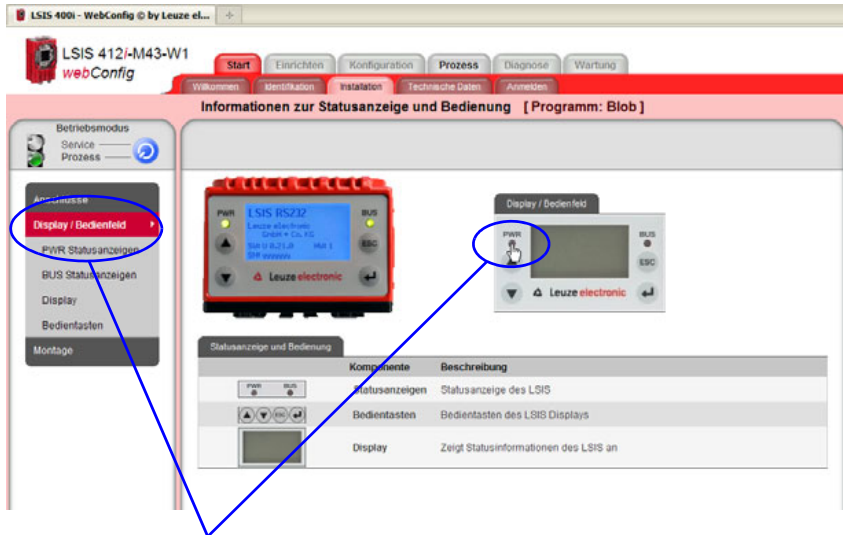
LSIS 400i - WebConfig © by Leuze el...

LSIS 412i-M43-W1
webConfig

Start | Einrichten | Konfiguration | Prozess | Diagnose | Wartung

Willkommen | Identifikation | Installation | Technische Daten | Anmelden

Informationen zur Statusanzeige und Bedienung [ Programm: Blob ]

Betriebsmodus
Service
Prozess

Anschlüsse
Display / Bedienfeld
PWR Statusanzeigen
BUS Statusanzeigen
Display
Bedientasten
Montage

PWR
LSIS RS232
Leuze electronic
GmbH + Co. KG
SW V 0.21.0 Hw 1
SN xxxxxx
BUS
ESC
Leuze electronic

Display / Bedienfeld
PWR
BUS
ESC
Leuze electronic

Statusanzeige und Bedienung

| | Komponente | Beschreibung |
|---|---|---|
| PWR BUS | Statusanzeigen | Statusanzeige des LSIS |
| ESC | Bedientasten | Bedientasten des LSIS Displays |
| | Display | Zeigt Statusinformationen des LSIS an |